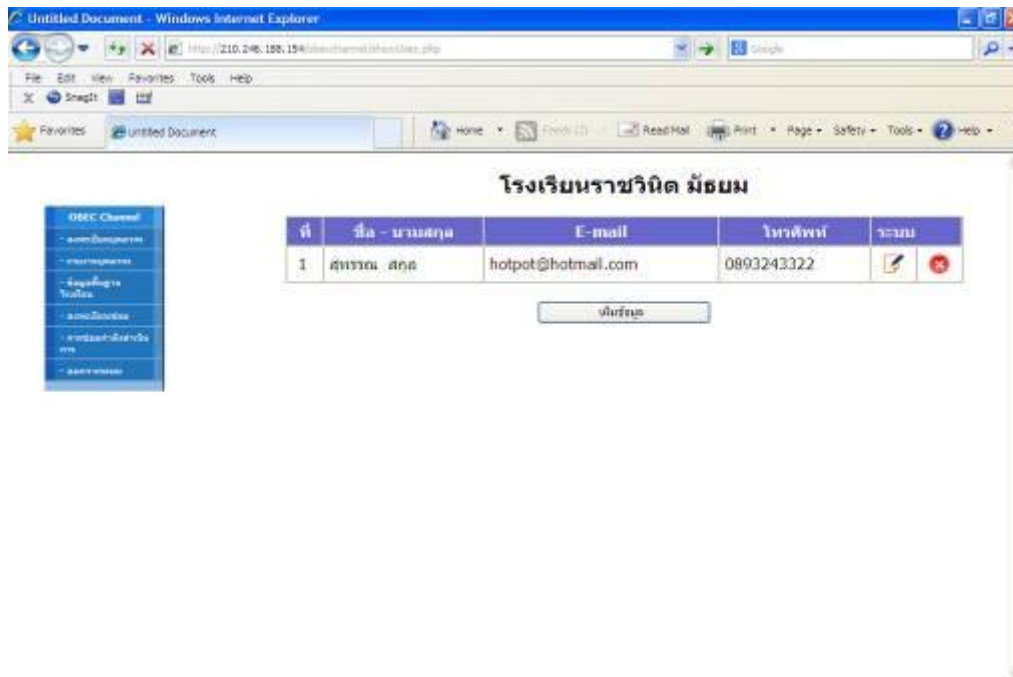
Untitled Document - Windows Internet Explorer

http://210.246.188.154/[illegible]

Google

File Edit View Favorites Tools Help

X Snagit

Favorites Untitled Document

Home Feeds (J) Read Mail Print Page Safety Tools Help

โรงเรียนราชวินิต มัธยม

OBEC Channel
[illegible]
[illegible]
ข้อมูลพื้นฐานโรงเรียน
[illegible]
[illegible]
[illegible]

| ที่ | ชื่อ - นามสกุล | E-mail | โทรศัพท์ | ระบบ |
|---|---|---|---|---|
| 1 | สุพรรณ สกุล | hotpot@hotmail.com | 0893243322 | |

บันทึกข้อมูล